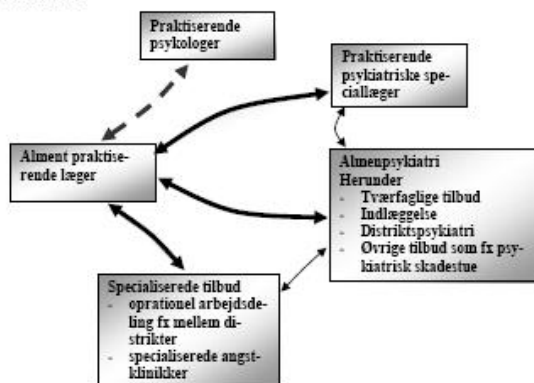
Praktiserende psykologer

Praktiserende psykiatriske speciallæger

Alment praktiserende læger

Almenpsykiatri
Herunder
- Tværfaglige tilbud
- Indlæggelse
- Distriktspsykiatri
- Øvrige tilbud som fx psykiatrisk skadestue

Specialiserede tilbud
- oprationel arbejdsdeling fx mellem distrikter
- specialiserede angstklinikker